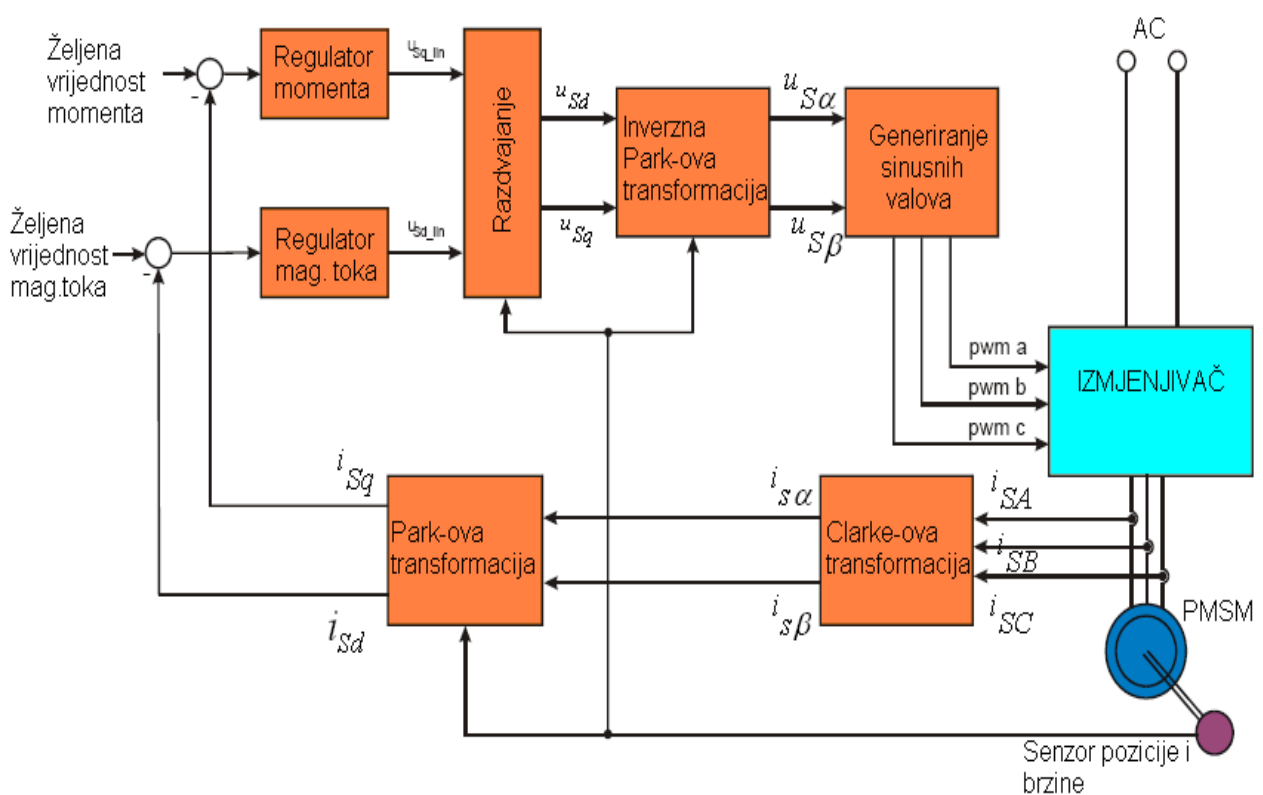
Željena vrijednost momenta
-
Regulator momenta
$u_{Sq\_lin}$
Željena vrijednost mag.toka
-
Regulator mag. toka
$u_{Sd\_lin}$
Razdvajanje
$u_{Sd}$
$u_{Sq}$
Inverzna Park-ova transformacija
$u_{S\alpha}$
$u_{S\beta}$
Generiranje sinusnih valova
AC
pwm a
pwm b
pwm c
IZMJENJIVAČ
$i_{Sq}$
Park-ova transformacija
$i_{Sd}$
$i_{s\alpha}$
$i_{s\beta}$
Clarke-ova transformacija
$i_{SA}$
$i_{SB}$
$i_{SC}$
PMSM
Senzor pozicije i brzine